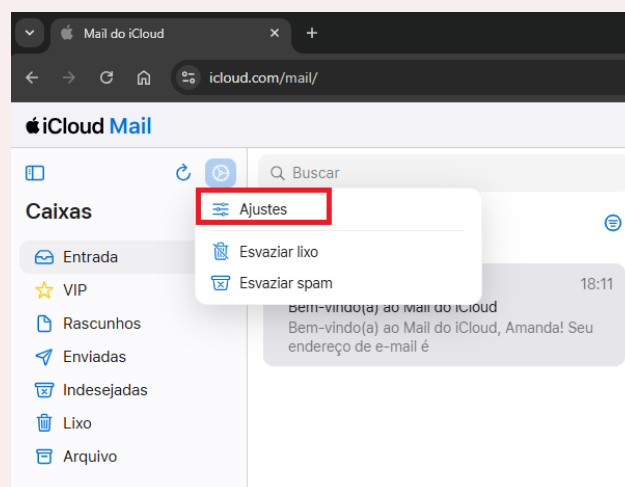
Mail do iCloud

icloud.com/mail/

iCloud Mail

Buscar

Caixas

Ajustes

Esvaziar lixo

Esvaziar spam

Entrada

VIP

Rascunhos

Enviadas

Indesejadas

Lixo

Arquivo

18:11

Bem-vindo(a) ao Mail do iCloud

Bem-vindo(a) ao Mail do iCloud, Amanda! Seu endereço de e-mail é